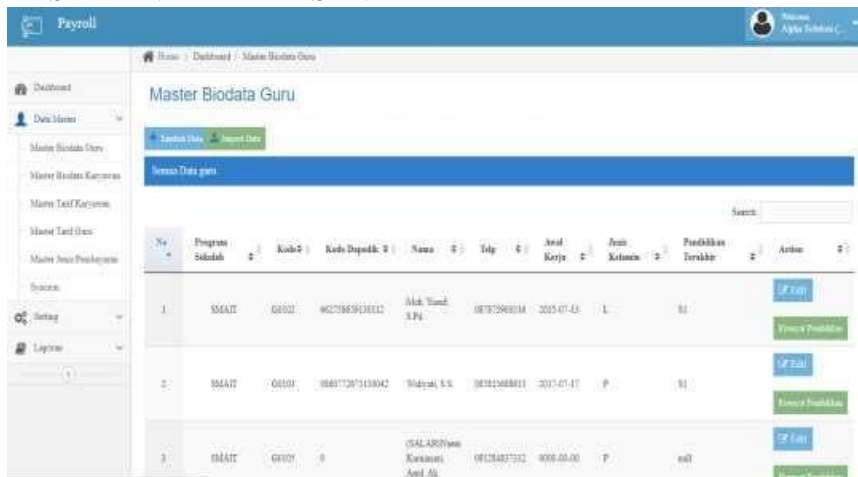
Payroll

Welcome Alpha Solution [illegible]

Home / Dashboard / Master Biodata Guru

Dashboard
Data Master
Master Biodata Guru
Master Biodata Karyawan
Master Tarif Karyawan
Master Tarif Guru
Master Jenis Pembayaran
Sumbangan
Setting
Laporan

Master Biodata Guru

+ Tambah Data Import Data

Semua Data guru

Search:

| No | Program Sekolah | Kode | Kode Dapodik | Nama | Telp | Awal Kerja | Jenis Kelamin | Pendidikan Terakhir | Action |
|---|---|---|---|---|---|---|---|---|---|
| 1 | SMAIT | G0102 | 6027586591303112 | Moh. Yusuf, S.Pd. | 087872968338 | 2015-07-13 | L | S1 | Edit Riwayat Pendidikan |
| 2 | SMAIT | G0103 | 0860772673130042 | Widiyati, S.S. | 083815688813 | 2017-07-17 | P | S1 | Edit Riwayat Pendidikan |
| 3 | SMAIT | G0105 | 0 | (SALARI)ven Kurniasari, Amd. Ak. | 081284837332 | 0000-00-00 | P | null | Edit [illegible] |